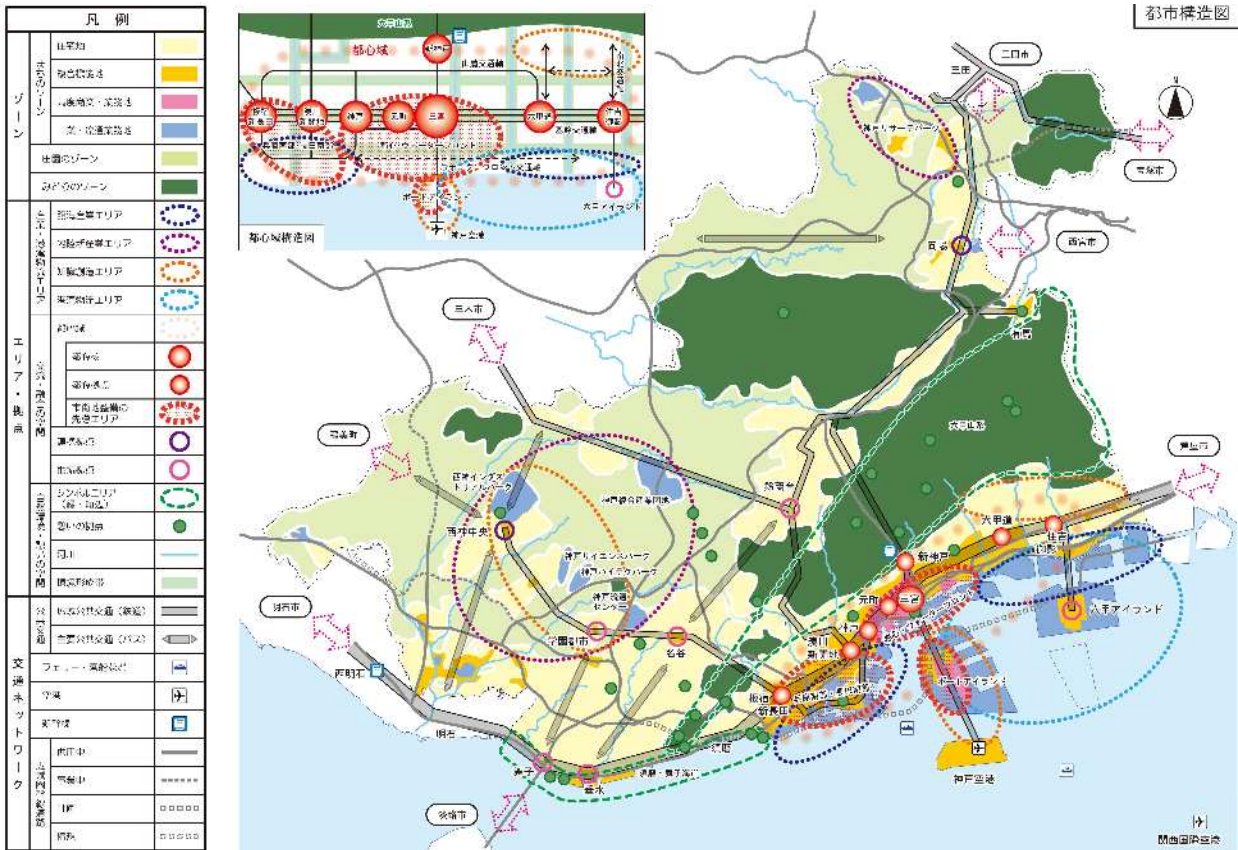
凡 例

ゾーン
まちのゾーン
住宅地
商業業務地
工業地域・流通業務地
港・物流業務地
田園のゾーン
みどりのゾーン

エリア・拠点
産業・物流エリア
都市型産業エリア
内陸型産業エリア
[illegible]
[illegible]
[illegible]
交流・連携の拠点
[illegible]
都心
副都心
市街地整備の先導エリア
連携拠点
地域拠点
自然環境・水と緑の空間
シンボルエリア（緑・水辺）
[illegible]
河川
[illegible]

交通ネットワーク
公共交通
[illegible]
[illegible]
フェリー・高速船
空港
新幹線
道路網
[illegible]
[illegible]
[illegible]
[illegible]

都市構造図

六甲山系
都心域
新神戸
三宮
元町
神戸
新長田
六甲道
住吉
ハーバーランド
ポートアイランド
六甲アイランド
神戸空港
都心域構造図

三田
二日市
西宮市
宝塚市
三木市
稲美町
明石市
西明石
芦屋市
淡路市
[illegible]
西神中央
学園都市
名谷
垂水
舞子
須磨
鈴蘭台
西神インダストリアルパーク
神戸ハイテクパーク
神戸サイエンスパーク
神戸研究学園都市
神戸リサーチパーク
有馬
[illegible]
板宿
新長田
湊川
神戸
六甲山系
関西国際空港